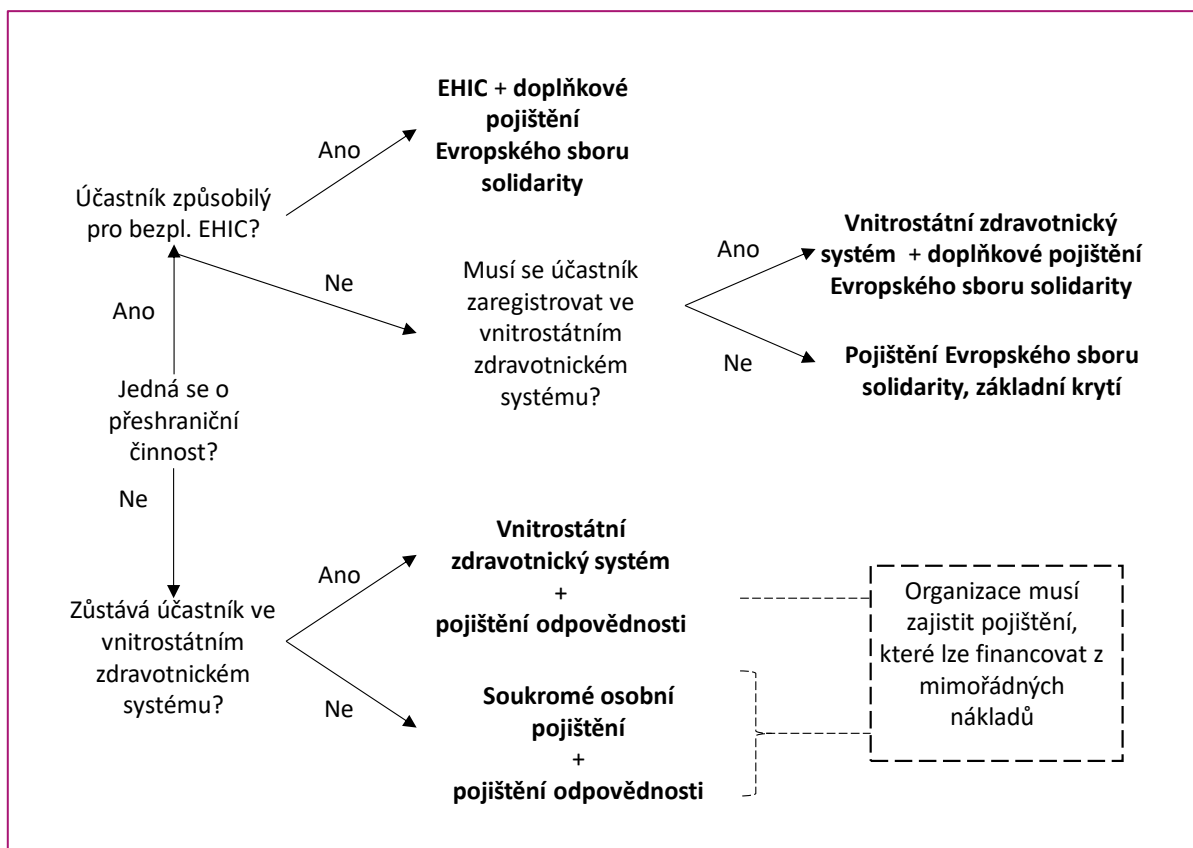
Účastník způsobilý pro bezpl. EHIC?

Ano

**EHIC + doplňkové pojištění Evropského sboru solidarity**

Ne

Musí se účastník zaregistrovat ve vnitrostátním zdravotnickém systému?

Ano

**Vnitrostátní zdravotnický systém + doplňkové pojištění Evropského sboru solidarity**

Ne

**Pojištění Evropského sboru solidarity, základní krytí**

Ano

Jedná se o přeshraniční činnost?

Ne

Zůstává účastník ve vnitrostátním zdravotnickém systému?

Ano

**Vnitrostátní zdravotnický systém + pojištění odpovědnosti**

Ne

**Soukromé osobní pojištění + pojištění odpovědnosti**

Organizace musí zajistit pojištění, které lze financovat z mimořádných nákladů